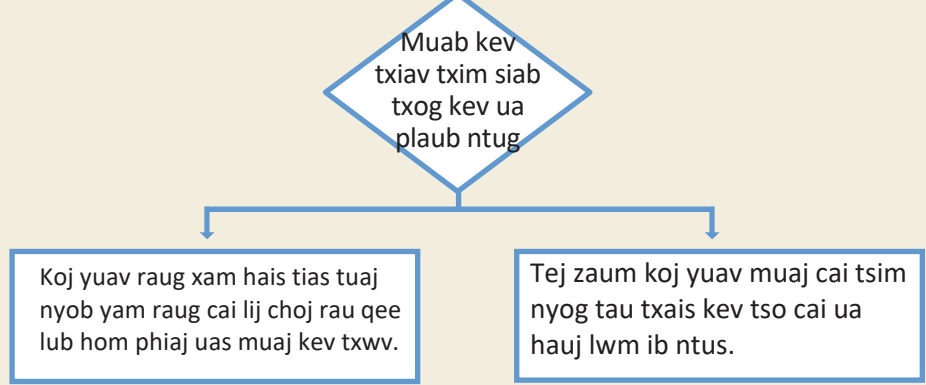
Muab kev txiav txim siab txog kev ua plaub ntug

Koj yuav raug xam hais tias tuaj nyob yam raug cai lij choj rau qee lub hom phiaj uas muaj kev txwv.

Tej zaum koj yuav muaj cai tsim nyog tau txais kev tso cai ua hauj lwm ib ntus.